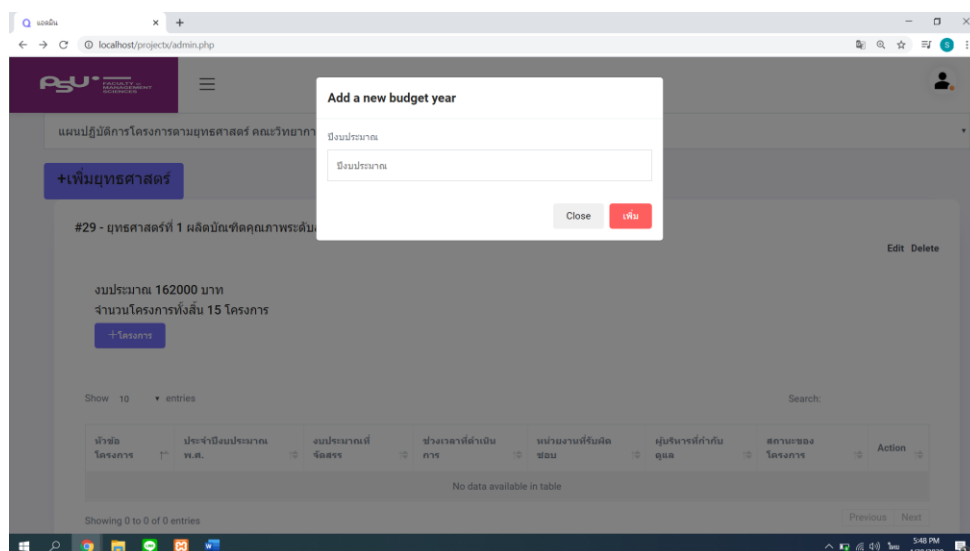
แอดมิน × +

localhost/projectx/admin.php

PSU FACULTY of MANAGEMENT SCIENCES

Add a new budget year

ปีงบประมาณ

ปีงบประมาณ

Close เพิ่ม

แผนปฏิบัติการโครงการตามยุทธศาสตร์ คณะวิทยาก

+เพิ่มยุทธศาสตร์

#29 - ยุทธศาสตร์ที่ 1 ผลิตบัณฑิตคุณภาพระดับ

Edit Delete

งบประมาณ 162000 บาท
จำนวนโครงการทั้งสิ้น 15 โครงการ

+โครงการ

Show 10 entries

Search:

| หัวข้อโครงการ | ประจำปีงบประมาณ พ.ศ. | งบประมาณที่จัดสรร | ช่วงเวลาที่ดำเนินการ | หน่วยงานที่รับผิดชอบ | ผู้บริหารที่กำกับดูแล | สถานะของโครงการ | Action |
|---|---|---|---|---|---|---|---|
| No data available in table | | | | | | | |

Showing 0 to 0 of 0 entries

Previous Next

5:48 PM